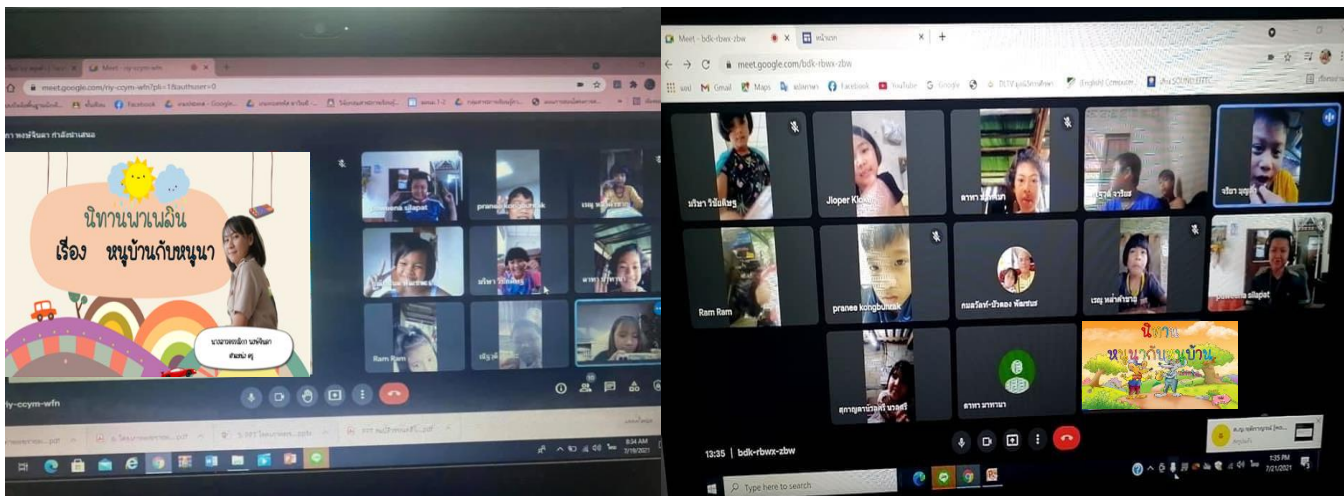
Meet - riy-ccym-wfn

meet.google.com/riy-ccym-wfn?pli=1&authuser=0

Facebook

นิทานพาเพลิน
เรื่อง หนูบ้านกับหนูนา

pranee kongbunak

Ram Ram

riy-ccym-wfn

8:34 AM
7/19/2021

Meet - bdk-rbwx-zbw

meet.google.com/bdk-rbwx-zbw

Gmail Maps YouTube Google

Jloper Kl

Ram Ram

pranee kongbunak

นิทาน
หนูนากับหนูบ้าน

13:35 | bdk-rbwx-zbw

Type here to search

1:35 PM
7/21/2021